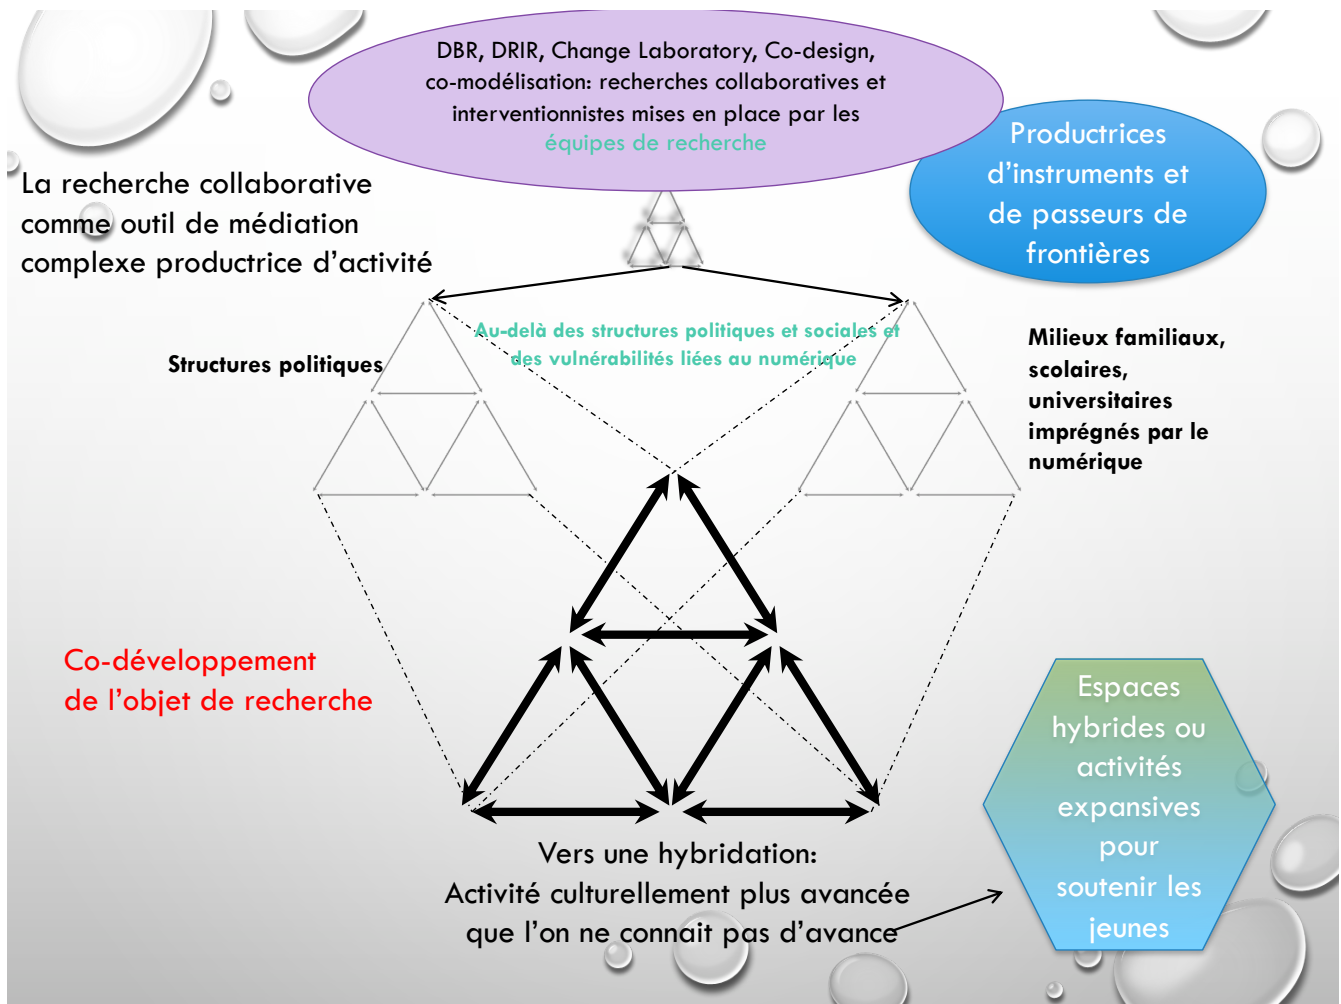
DBR, DRIR, Change Laboratory, Co-design, co-modélisation: recherches collaboratives et interventionnistes mises en place par les équipes de recherche

Productrices d'instruments et de passeurs de frontières

La recherche collaborative comme outil de médiation complexe productrice d'activité

Au-delà des structures politiques et sociales et des vulnérabilités liées au numérique

Structures politiques

Milieux familiaux, scolaires, universitaires imprégnés par le numérique

Co-développement de l'objet de recherche

Espaces hybrides ou activités expansives pour soutenir les jeunes

Vers une hybridation: Activité culturellement plus avancée que l'on ne connait pas d'avance